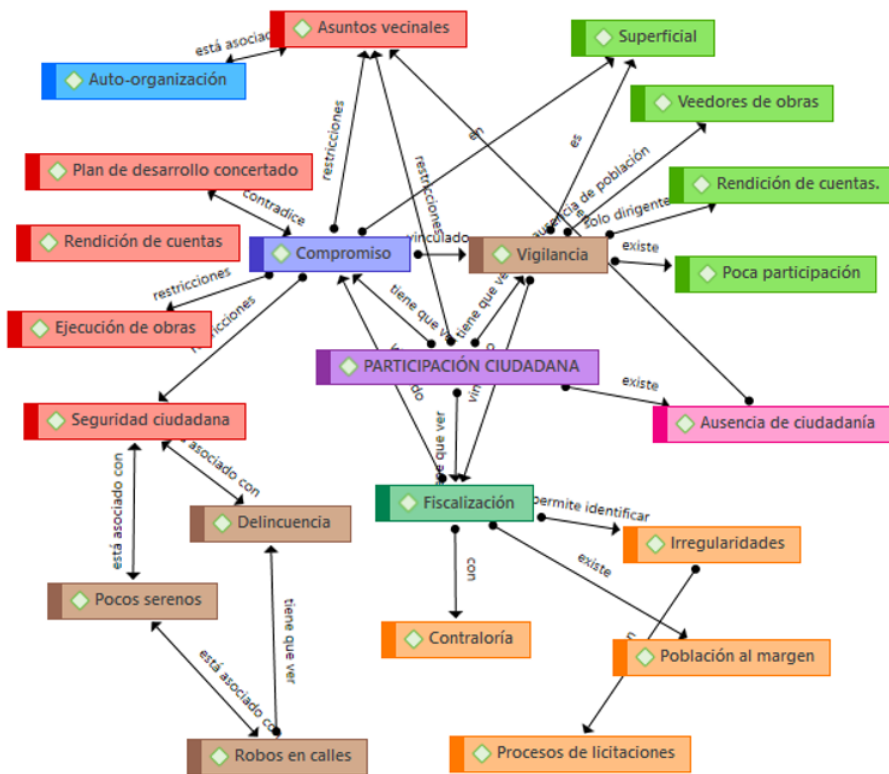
Asuntos vecinales

está asociad

Auto-organización

Superficial

Veedores de obras

Plan de desarrollo concertado

contradice

Rendición de cuentas.

Rendición de cuentas

Compromiso

vinculado

Vigilancia

existe

Poca participación

restricciones

restricciones

restricciones

es

es

ausencia de población

solo dirigente

Ejecución de obras

restricciones

tiene que ver

tiene que ve

PARTICIPACIÓN CIUDADANA

existe

Ausencia de ciudadanía

Seguridad ciudadana

asociado con

está asociado con

Delincuencia

Fiscalización

permite identificar

Irregularidades

Pocos serenos

tiene que ver

con

existe

Contraloría

Población al margen

está asociado co

Robos en calles

Procesos de licitaciones